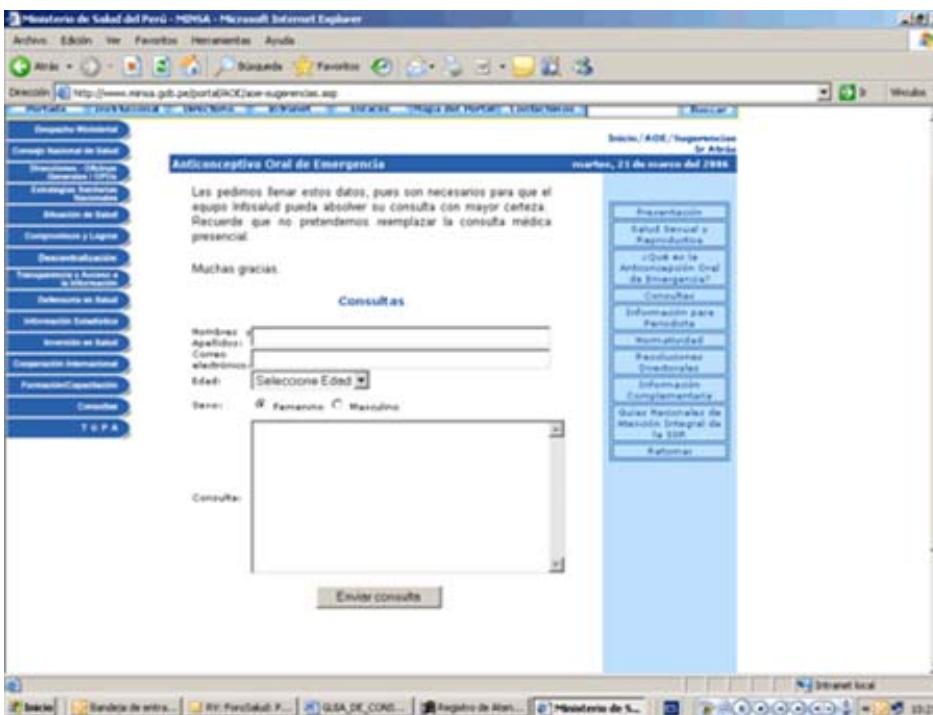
Ministerio de Salud del Perú - MINSA - Microsoft Internet Explorer

Archivo Edición Ver Favoritos Herramientas Ayuda

Atrás Búsqueda Favoritos

Dirección http://www.minsa.gob.pe/portal/AOE/aoe-sugerencias.asp

Vínculos

Portada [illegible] Buscar

Despacho Ministerial
Consejo Nacional de Salud
Direcciones, Oficinas Generales / OPDs
Estrategias Sanitarias Nacionales
Situación de Salud
Compromisos y Logros
Descentralización
Transparencia y Acceso a la Información
Defensoría en Salud
Información Estadística
Inversión en Salud
Cooperación Internacional
Formación/Capacitación
Consultas
T U P A

Inicio / AOE / Sugerencias
Ir Atrás

Anticonceptiva Oral de Emergencia

martes, 21 de marzo del 2006

Les pedimos llenar estos datos, pues son necesarios para que el equipo Infosalud pueda absolver su consulta con mayor certeza. Recuerde que no pretendemos reemplazar la consulta médica presencial.

Muchas gracias.

Consultas

Nombres y Apellidos:
Correo electrónico:
Edad: Seleccione Edad
Sexo: Femenino Masculino
Consulta:

Enviar consulta

Presentación
Salud Sexual y Reproductiva
¿Qué es la Anticoncepción Oral de Emergencia?
Consultas
Información para Periodista
Normatividad
Resoluciones Directorales
Información Complementaria
Guías Nacionales de Atención Integral de la SSR
Retornar

Intranet local

Inicio Bandeja de entra... RV: PorcSalud: P... GUIA_DE_CONS... Registro de Aten... Ministerio de S...